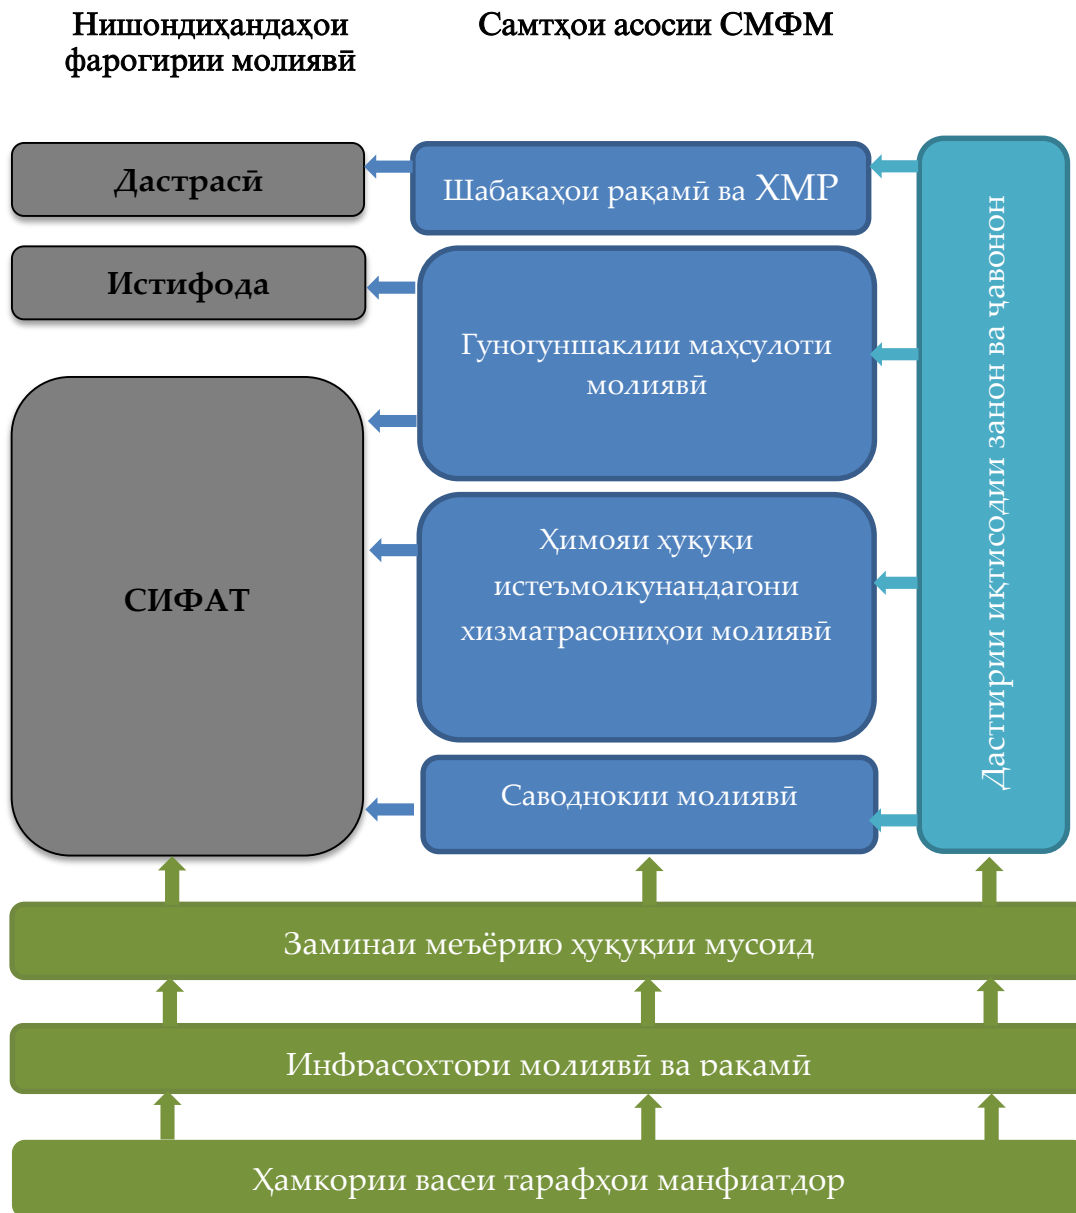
Нишондиҳандаҳои фарогирии молиявӣ

Самтҳои асосии СМФМ

Дастрасӣ

Истифода

СИФАТ

Шабакаҳои рақамӣ ва ХМР

Гуногуншаклии маҳсулоти молиявӣ

Ҳимояи ҳуқуқи истеъмолкунандагони хизматрасониҳои молиявӣ

Саводнокии молиявӣ

Дастирии иктисодии занон ва ҷавонон

Заминаи меъёрию ҳуқуқии мусоид

Инфрасохтори молиявӣ ва рақамӣ

Ҳамкории васеи тарафҳои манфиатдор